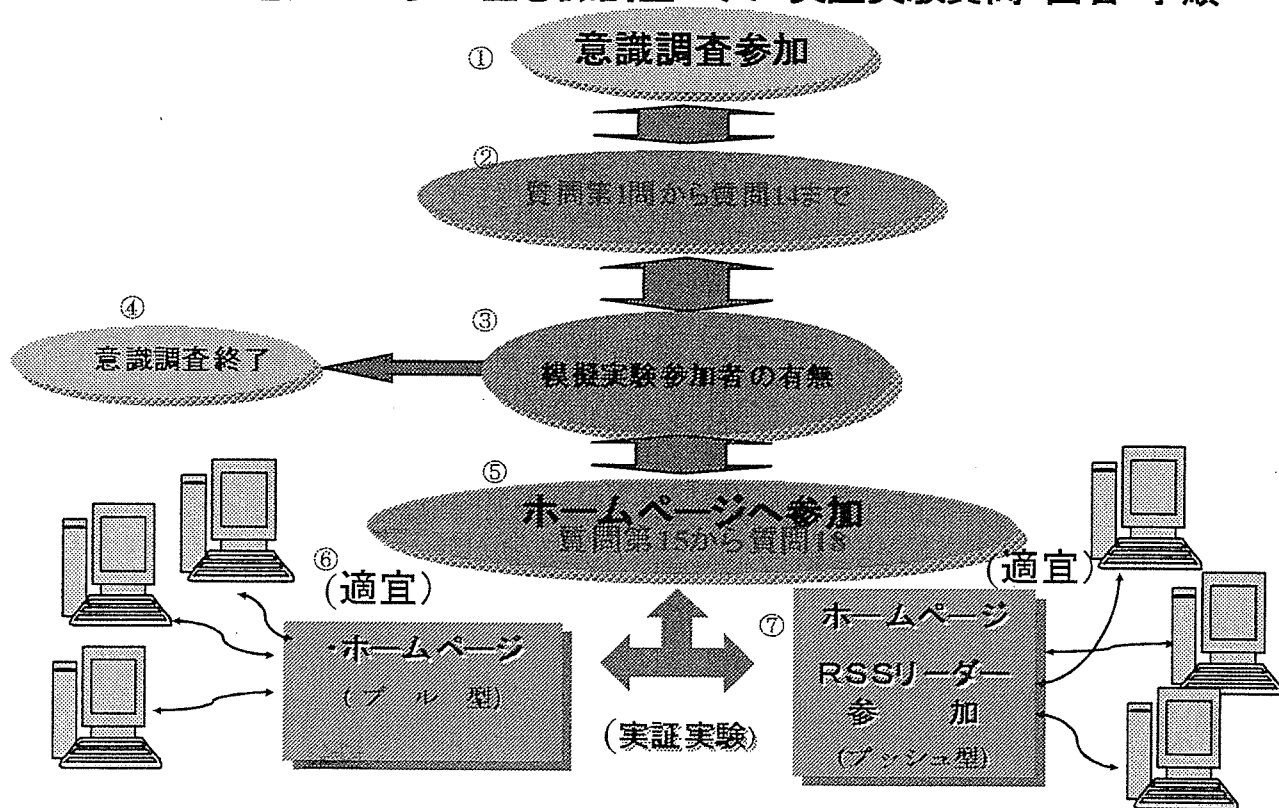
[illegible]

① 意識調査参加

② 質問第1問から質問14まで

③ 模擬実験参加者の有無

④ 意識調査終了

⑤ ホームページへ参加
質問第15から質問18

⑥ (適宜)
ホームページ
(プル型)

(実証実験)

⑦ (適宜)
ホームページ
RSSリーダー
参加
(プッシュ型)